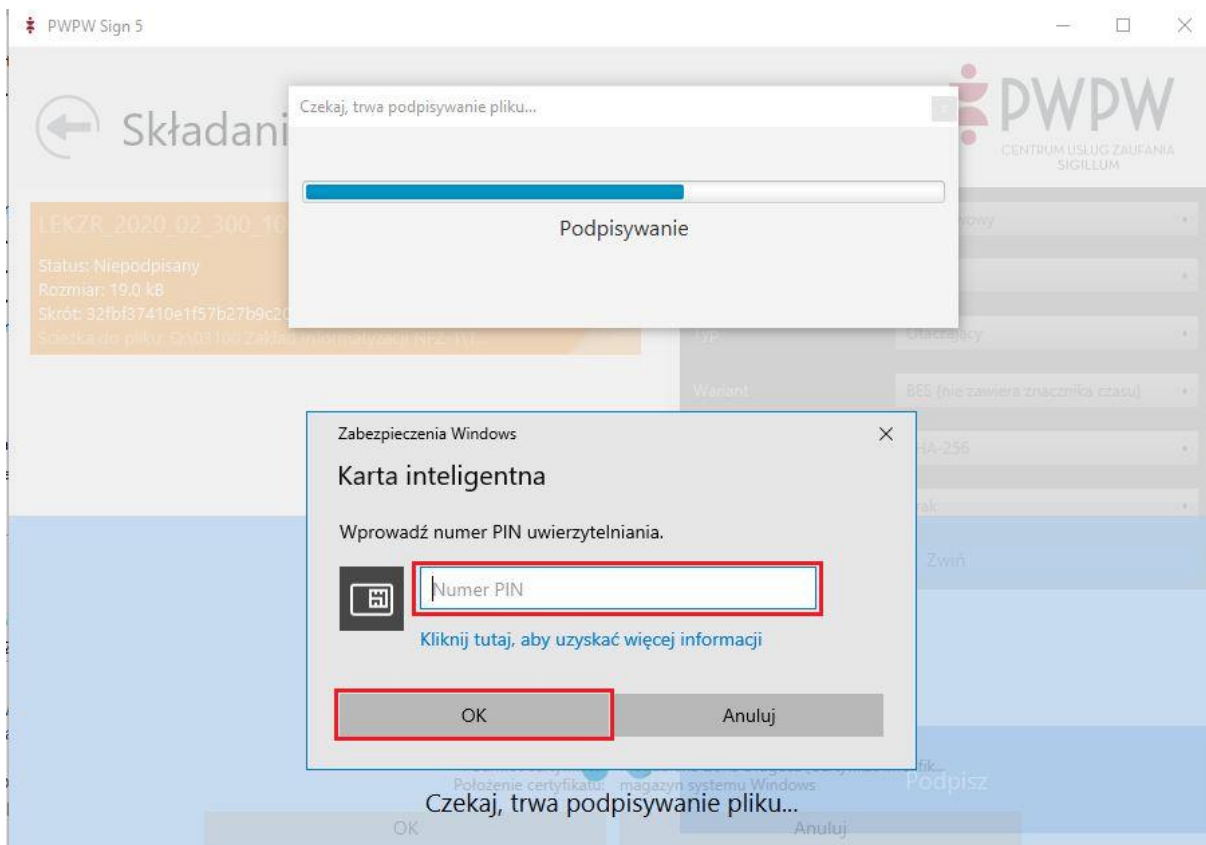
PWPW Sign 5

Składani

PWPW
CENTRUM USŁUG ZAUFANIA SIGILLUM

Czekaj, trwa podpisywanie pliku...

Podpisywanie

LEKZR_2020_02_300_10

Status: Niepodpisany
Rozmiar: 19.0 kB
Skrót: 32fbf37410e1f57b27b9c20
Ścieżka do pliku: O:\03100 Zakład Informatyzacji NFZ-1\T...

owy

Typ
Otaczający

Wariant
BES (nie zawiera znacznika czasu)

HA-256

rak

Zwiń

Zabezpieczenia Windows

Karta inteligentna

Wprowadź numer PIN uwierzytelniania.

Numer PIN

Kliknij tutaj, aby uzyskać więcej informacji

OK

Anuluj

Położenie certyfikatu: magazyn systemu Windows

Podpisz

Czekaj, trwa podpisywanie pliku...

OK

Anuluj